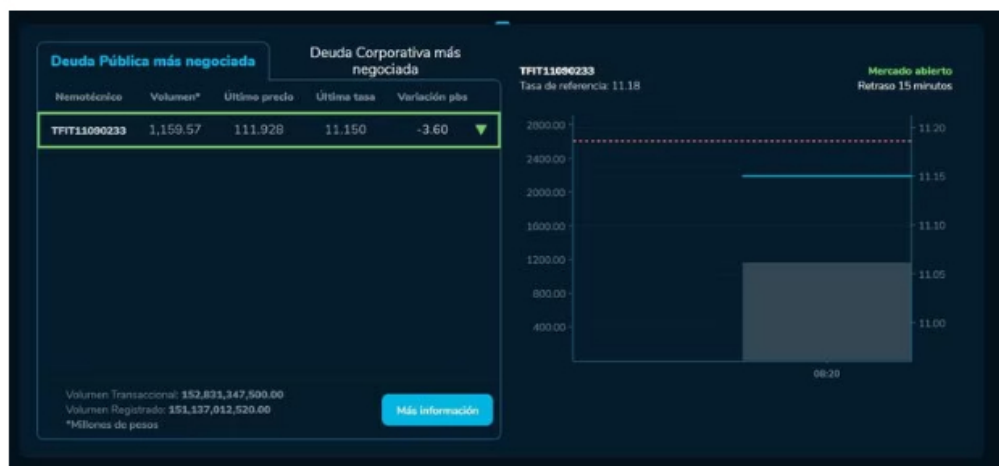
Deuda Pública más negociada

Deuda Corporativa más negociada

| Nemotécnico | Volumen* | Último precio | Última tasa | Variación pbs |
|---|---|---|---|---|
| TFIT11090233 | 1,159.57 | 111.928 | 11.150 | -3.60 ▼ |

Volumen Transaccional: 152,831,347,500.00
Volumen Registrado: 151,137,012,520.00
*Millones de pesos

Más información

TFIT11090233
Tasa de referencia: 11.18

Mercado abierto
Retraso 15 minutos

2800.00
2400.00
2000.00
1600.00
1200.00
800.00
400.00

11.20
11.15
11.10
11.05
11.00

08:20